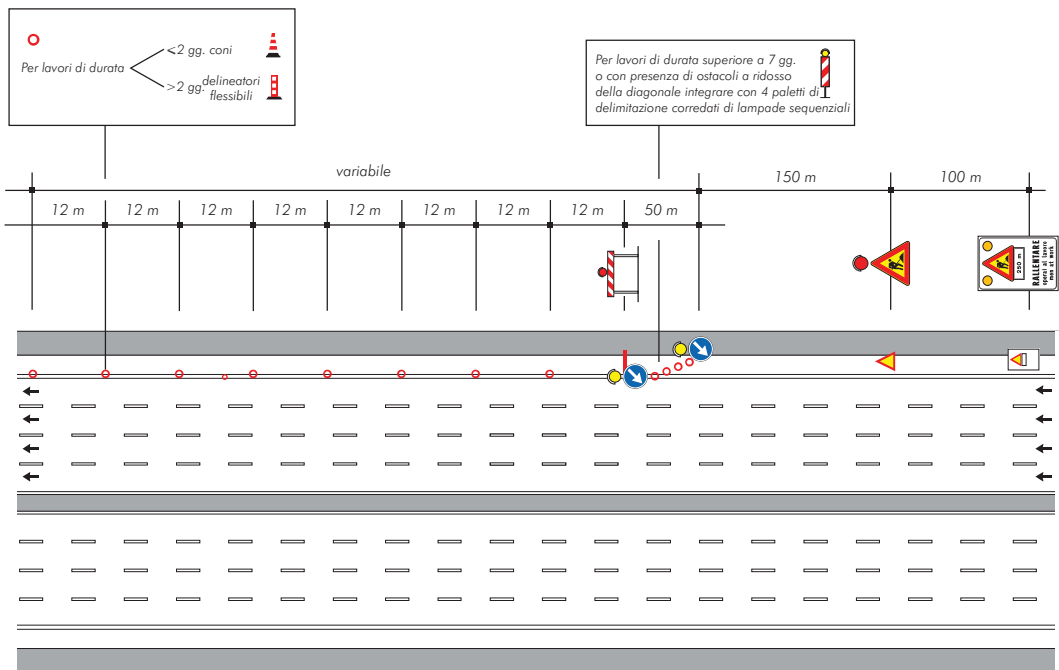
Per lavori di durata <2 gg. coni
>2 gg. delineatori flessibili

Per lavori di durata superiore a 7 gg. o con presenza di ostacoli a ridosso della diagonale integrare con 4 paletti di delimitazione corredati di lampade sequenziali

variabile

150 m

100 m

12 m

12 m

12 m

12 m

12 m

12 m

12 m

12 m

50 m

250 m

RALLENTARE

operai al lavoro

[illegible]